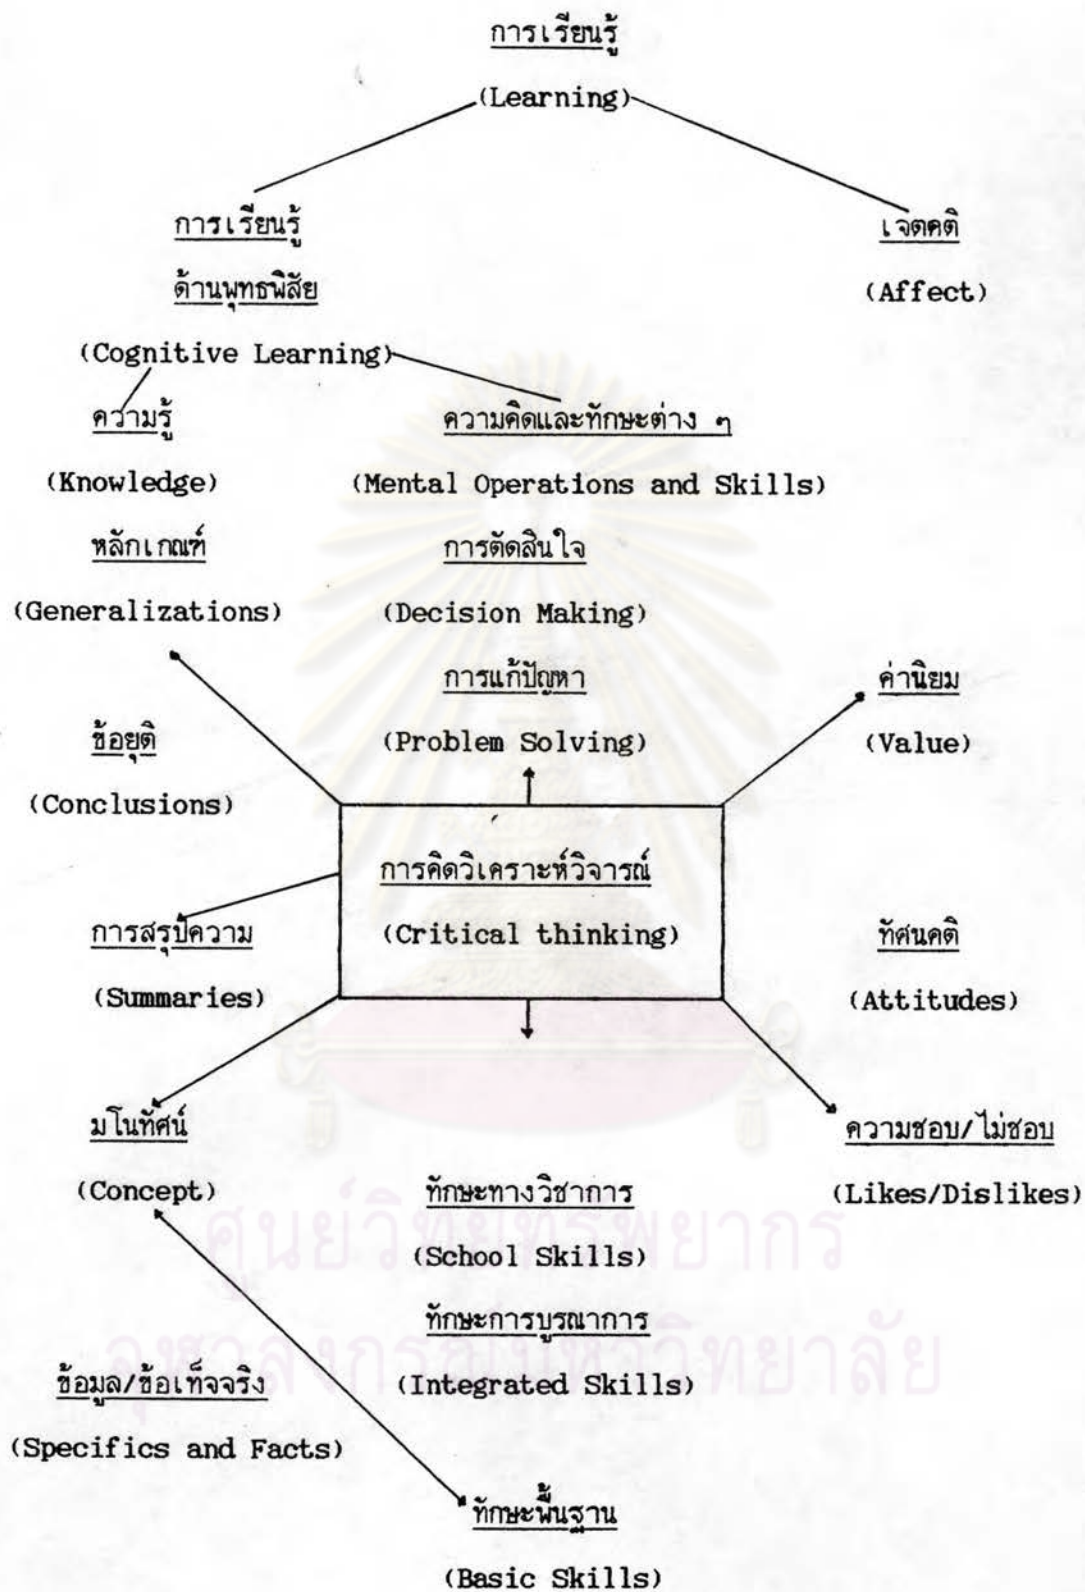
การเรียนรู้
(Learning)

การเรียนรู้
ด้านพุทธพิสัย
(Cognitive Learning)

เจตคติ
(Affect)

ความรู้
(Knowledge)

ความคิดและทักษะต่าง ๆ
(Mental Operations and Skills)

หลักเกณฑ์
(Generalizations)

การตัดสินใจ
(Decision Making)

การแก้ปัญหา
(Problem Solving)

ค่านิยม
(Value)

ข้อยุติ
(Conclusions)

การคิดวิเคราะห์วิจารณ์
(Critical thinking)

การสรุปความ
(Summaries)

ทัศนคติ
(Attitudes)

มโนทัศน์
(Concept)

ความชอบ/ไม่ชอบ
(Likes/Dislikes)

ทักษะทางวิชาการ
(School Skills)

ทักษะการบูรณาการ
(Integrated Skills)

ข้อมูล/ข้อเท็จจริง
(Specifics and Facts)

ทักษะพื้นฐาน
(Basic Skills)

ศูนย์วิทยทรัพยากร
จุฬาลงกรณ์มหาวิทยาลัย